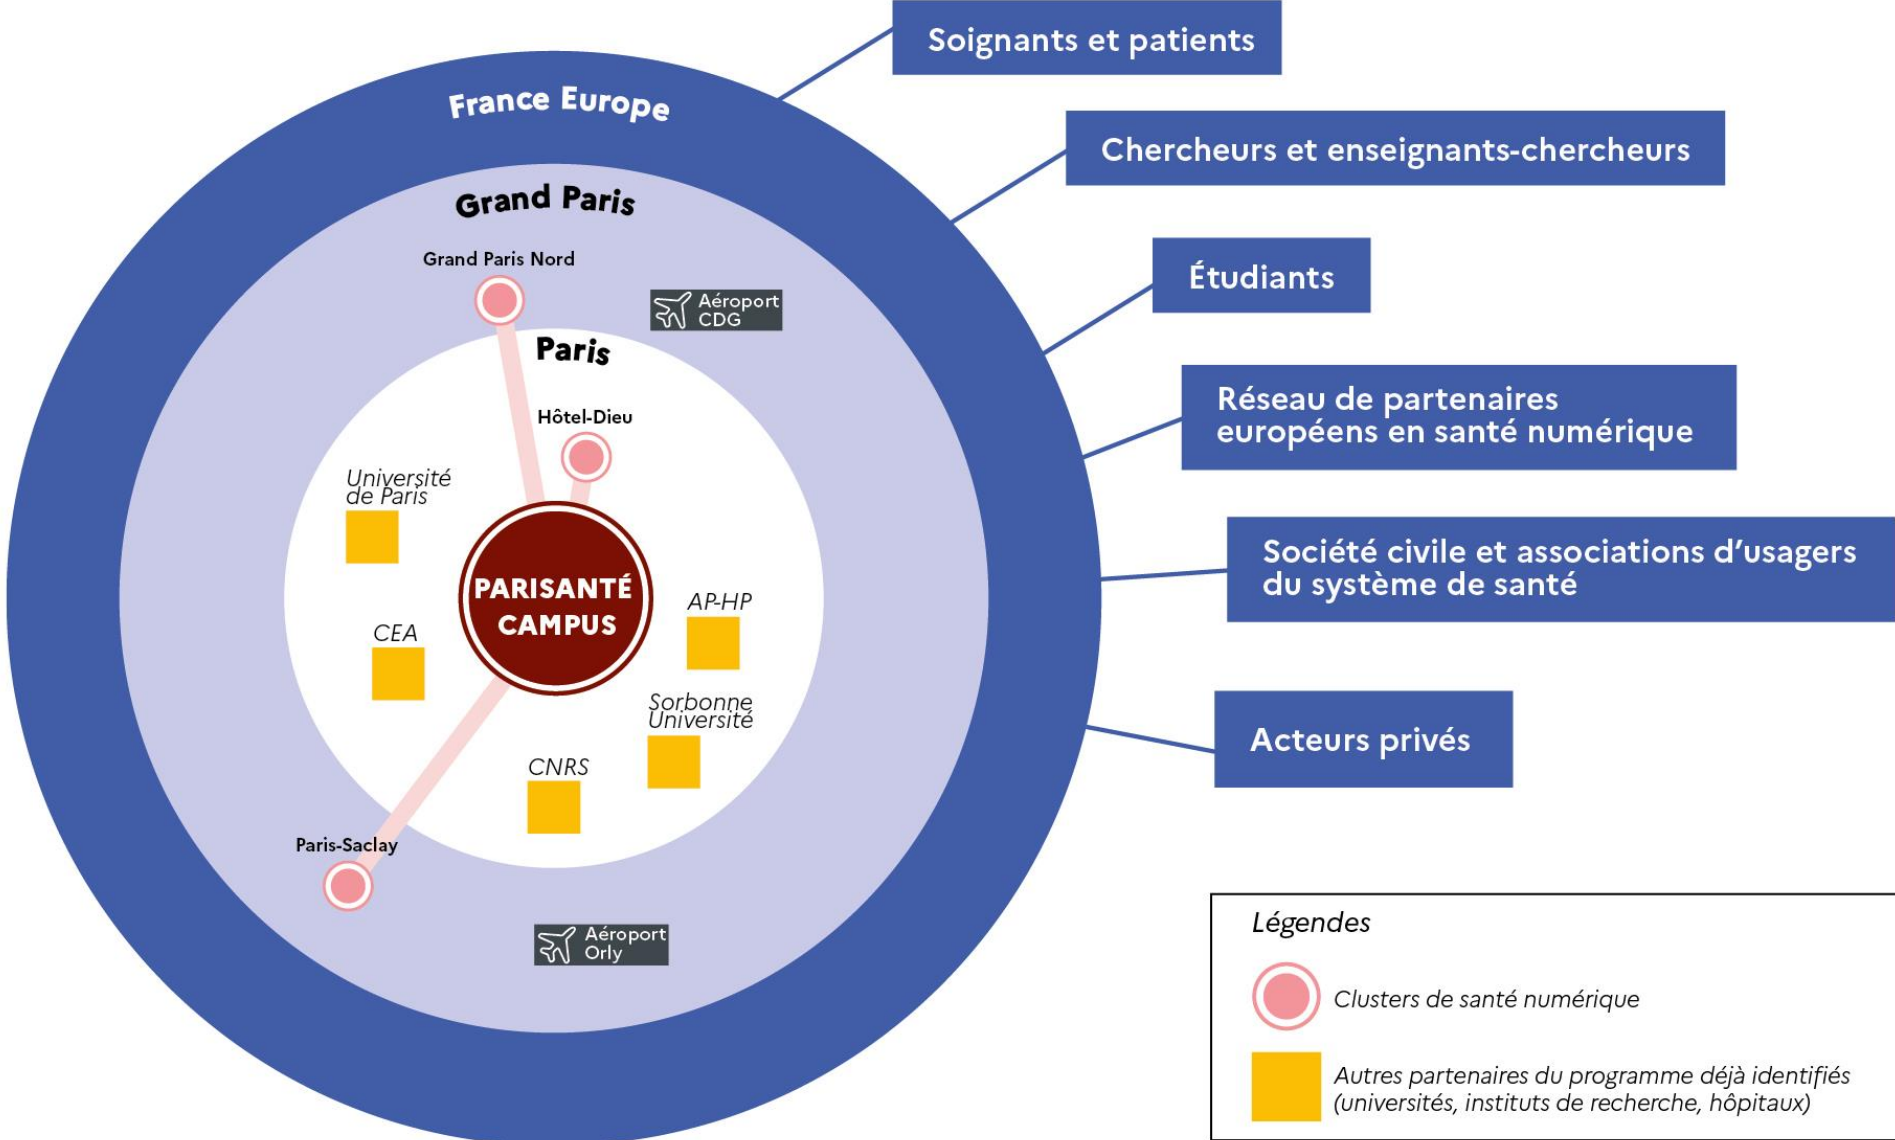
France Europe

Grand Paris

Grand Paris Nord

Aéroport CDG

Paris

Hôtel-Dieu

Université de Paris

PARISANTÉ CAMPUS

CEA

AP-HP

Sorbonne Université

CNRS

Paris-Saclay

Aéroport Orly

Soignants et patients

Chercheurs et enseignants-chercheurs

Étudiants

Réseau de partenaires européens en santé numérique

Société civile et associations d'usagers du système de santé

Acteurs privés

Légendes

Clusters de santé numérique

Autres partenaires du programme déjà identifiés (universités, instituts de recherche, hôpitaux)